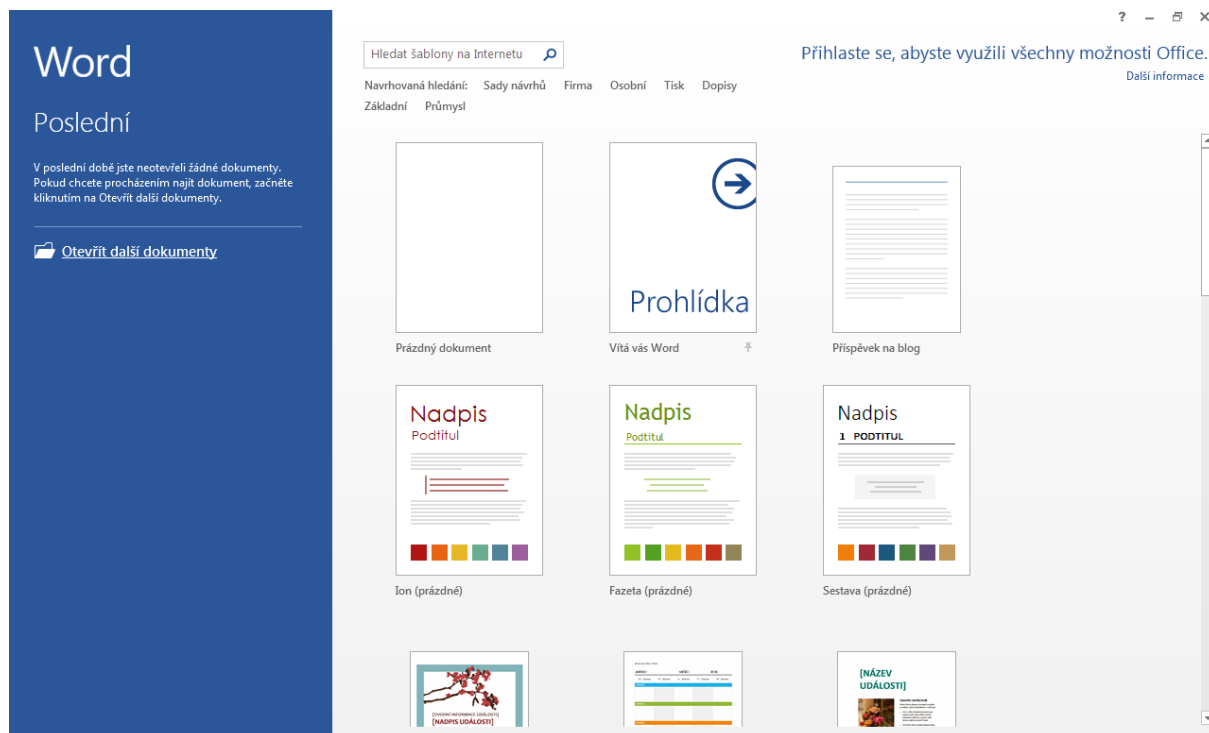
Word

Poslední

V poslední době jste neotevřeli žádné dokumenty. Pokud chcete procházením najít dokument, začněte kliknutím na Otevřít další dokumenty.

Otevřít další dokumenty

Hledat šablony na Internetu

Navrhovaná hledání: Sady návrhů Firma Osobní Tisk Dopisy Základní Průmysl

? – ✕

Přihlaste se, abyste využili všechny možnosti Office.
Další informace

Prázdný dokument

Prohlídka
Vítá vás Word

Příspěvek na blog

Nadpis
Podtitul
Ion (prázdné)

Nadpis
Podtitul
Fazeta (prázdné)

Nadpis
1 PODTITUL
Sestava (prázdné)

[ÚVODNÍ INFORMACE UDÁLOSTI]
[NADPIS UDÁLOSTI]

[NÁZEV UDÁLOSTI]